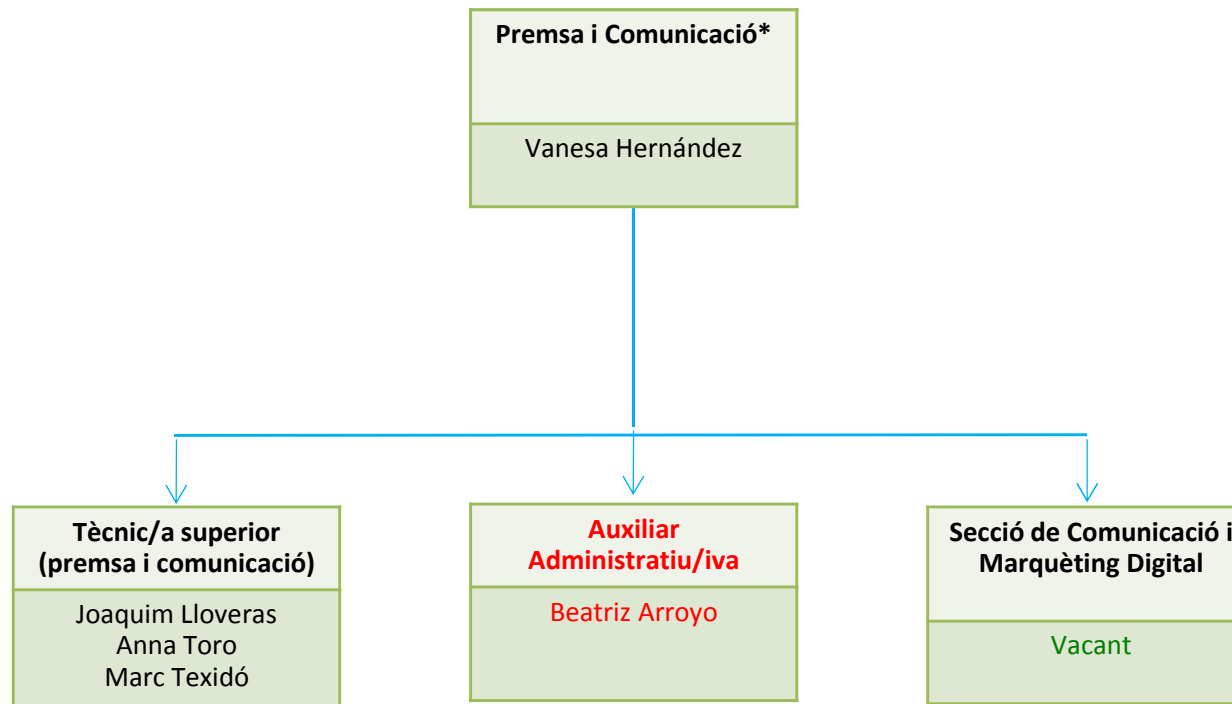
Premsa i Comunicació*

Vanesa Hernández

Tècnic/a superior (premsa i comunicació)

Joaquim Lloveras
Anna Toro
Marc Texidó

Auxiliar Administratiu/iva

Beatriz Arroyo

Secció de Comunicació i Marquèting Digital

Vacant